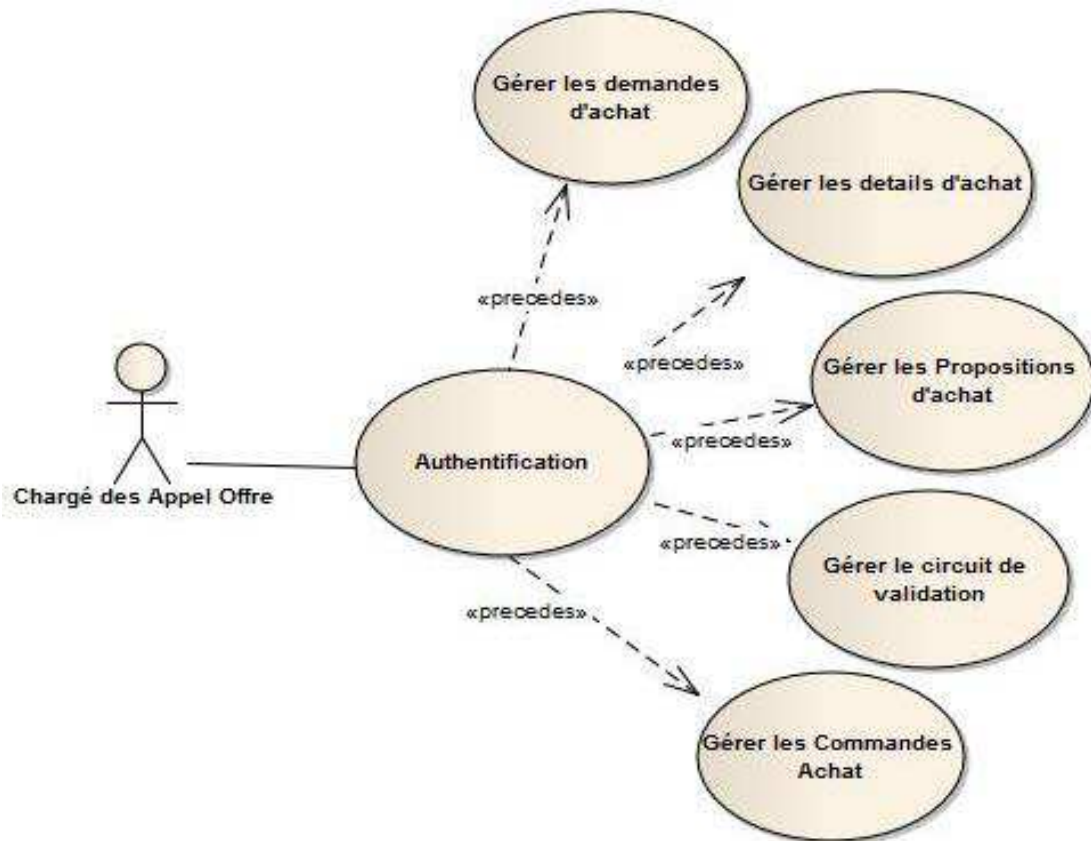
Gérer les demandes d'achat

Gérer les details d'achat

«precedes»

«precedes»

Gérer les Propositions d'achat

«precedes»

Chargé des Appel Offre

Authentification

«precedes»

Gérer le circuit de validation

«precedes»

Gérer les Commandes Achat